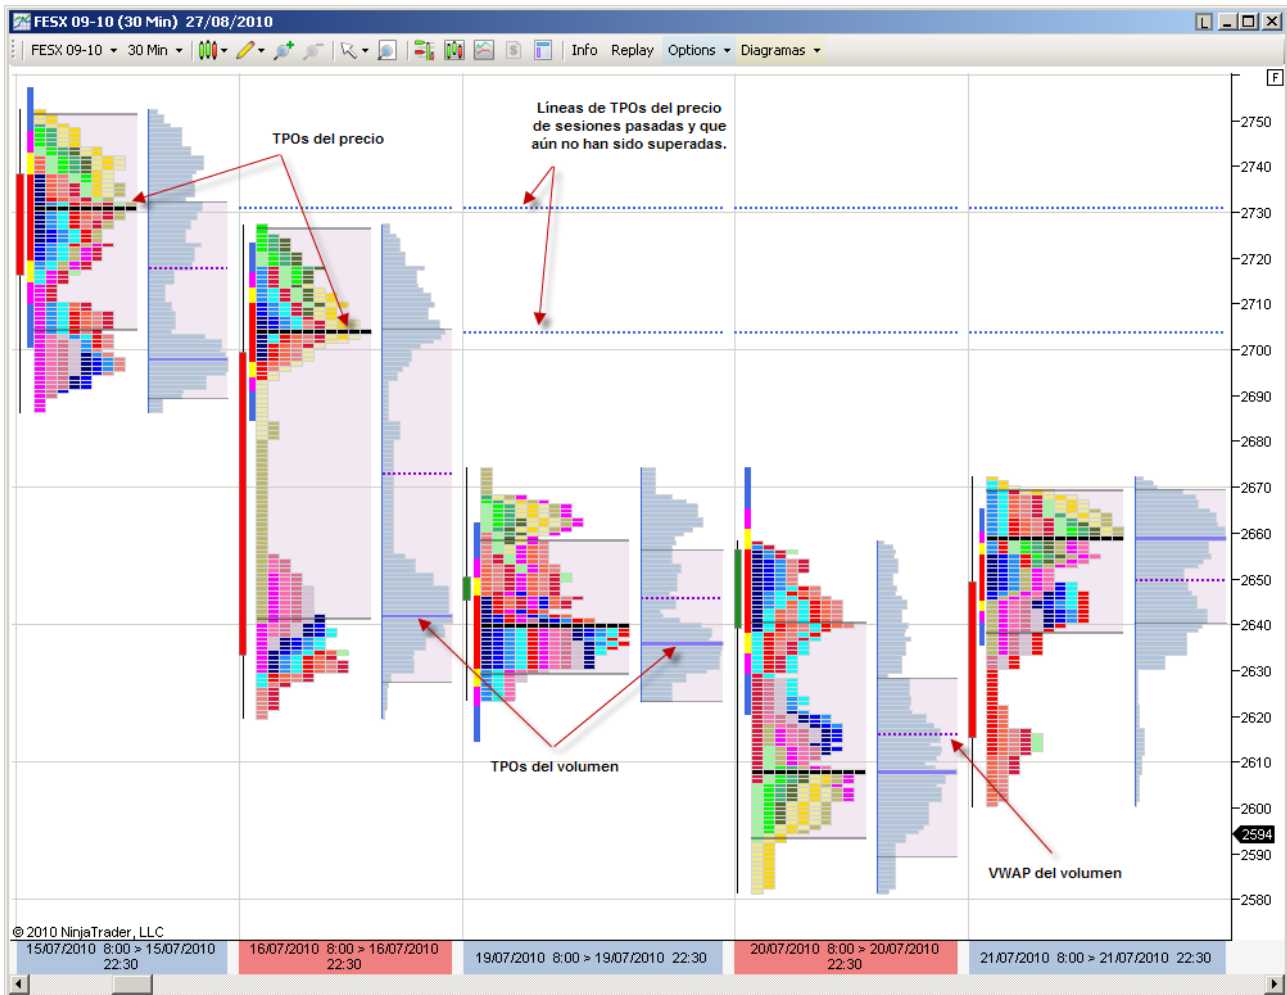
FESX 09-10 (30 Min) 27/08/2010

FESX 09-10 30 Min Info Replay Options Diagramas

F

TPOs del precio

Líneas de TPOs del precio de sesiones pasadas y que aún no han sido superadas.

TPOs del volumen

VWAP del volumen

2750
2740
2730
2720
2710
2700
2690
2680
2670
2660
2650
2640
2630
2620
2610
2600
2594
2590
2580

© 2010 NinjaTrader, LLC

15/07/2010 8:00 > 15/07/2010 22:30
16/07/2010 8:00 > 16/07/2010 22:30
19/07/2010 8:00 > 19/07/2010 22:30
20/07/2010 8:00 > 20/07/2010 22:30
21/07/2010 8:00 > 21/07/2010 22:30